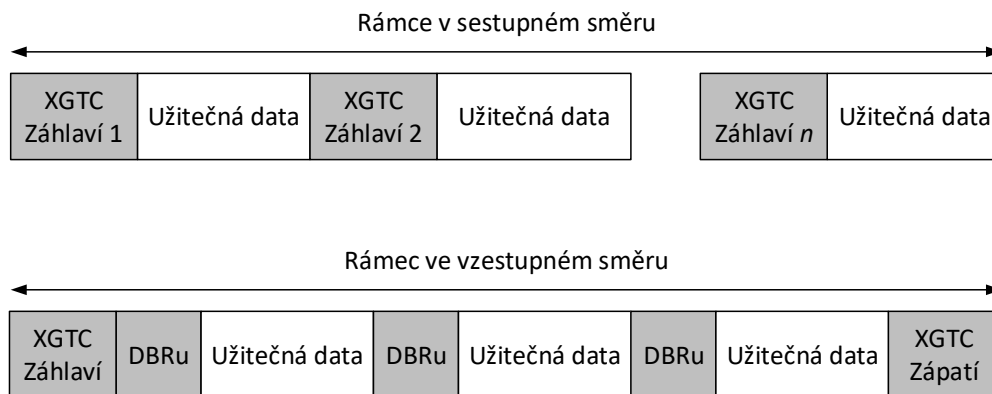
Rámce v sestupném směru

XGTC Záhlaví 1 | Užitečná data | XGTC Záhlaví 2 | Užitečná data | XGTC Záhlaví *n* | Užitečná data

Rámec ve vzestupném směru

XGTC Záhlaví | DBRu | Užitečná data | DBRu | Užitečná data | DBRu | Užitečná data | XGTC Zápatí